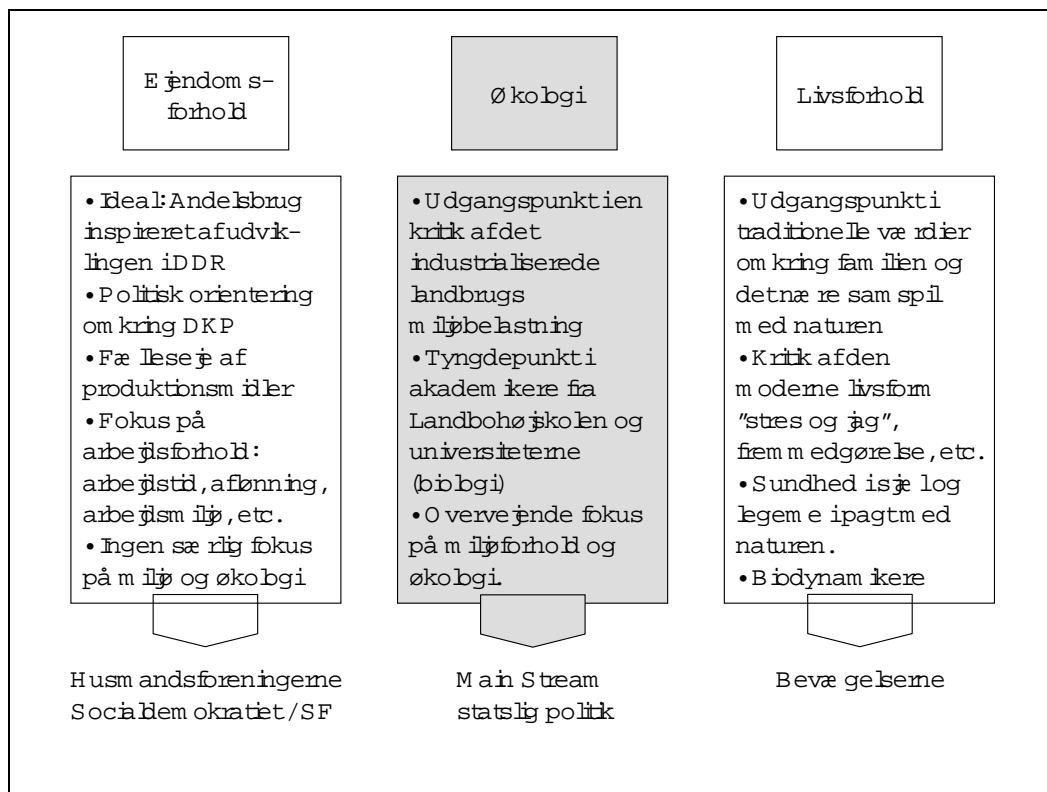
Ejendoms-forhold

Økologi

Livsforhold

• Ideal: Andelsbrug inspireret af udviklingen i DDR
• Politisk orientering omkring DKP
• Fællesseje af produktionsmidler
• Fokus på arbejdsforhold: arbejdstid, aflønning, arbejdsmiljø, etc.
• Ingen særlig fokus på miljø og økologi

• Udgangspunkt i en kritik af det industrialiserede landbrugs miljøbelastning
• Tyngdepunkt i akademikere fra Landbohøjskolen og universiteterne (biologi)
• Overvejende fokus på miljøforhold og økologi.

• Udgangspunkt i traditionelle værdier omkring familien og det nære samspil med naturen
• Kritik af den moderne livsform "stress og jag", fremmedgørelse, etc.
• Sundhed i sjæl og legeme i pagt med naturen.
• Biodynamikere

Husmandsforeningerne Socialdemokratiet/SF

Main Stream statslig politik

Bevægelserne